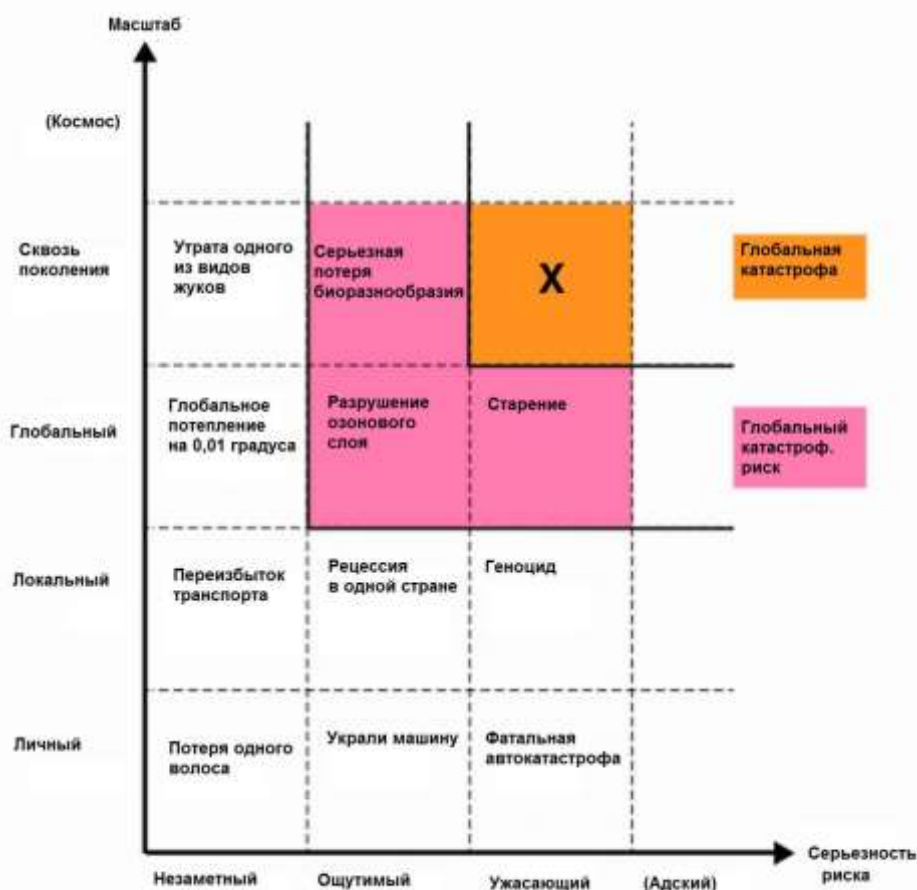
Масштаб

(Космос)

| | Незаметный | Ощутимый | Ужасающий | (Адский) |
|---|---|---|---|---|
| Сквозь поколения | Утрата одного из видов жуков | Серьезная потеря биоразнообразия | X | |
| Глобальный | Глобальное потепление на 0,01 градуса | Разрушение озонового слоя | Старение | |
| Локальный | Переизбыток транспорта | Рецессия в одной стране | Геноцид | |
| Личный | Потеря одного волоса | Украли машину | Фатальная автокатастрофа | |

Глобальная катастрофа

Глобальный катастроф. риск

Серьезность риска